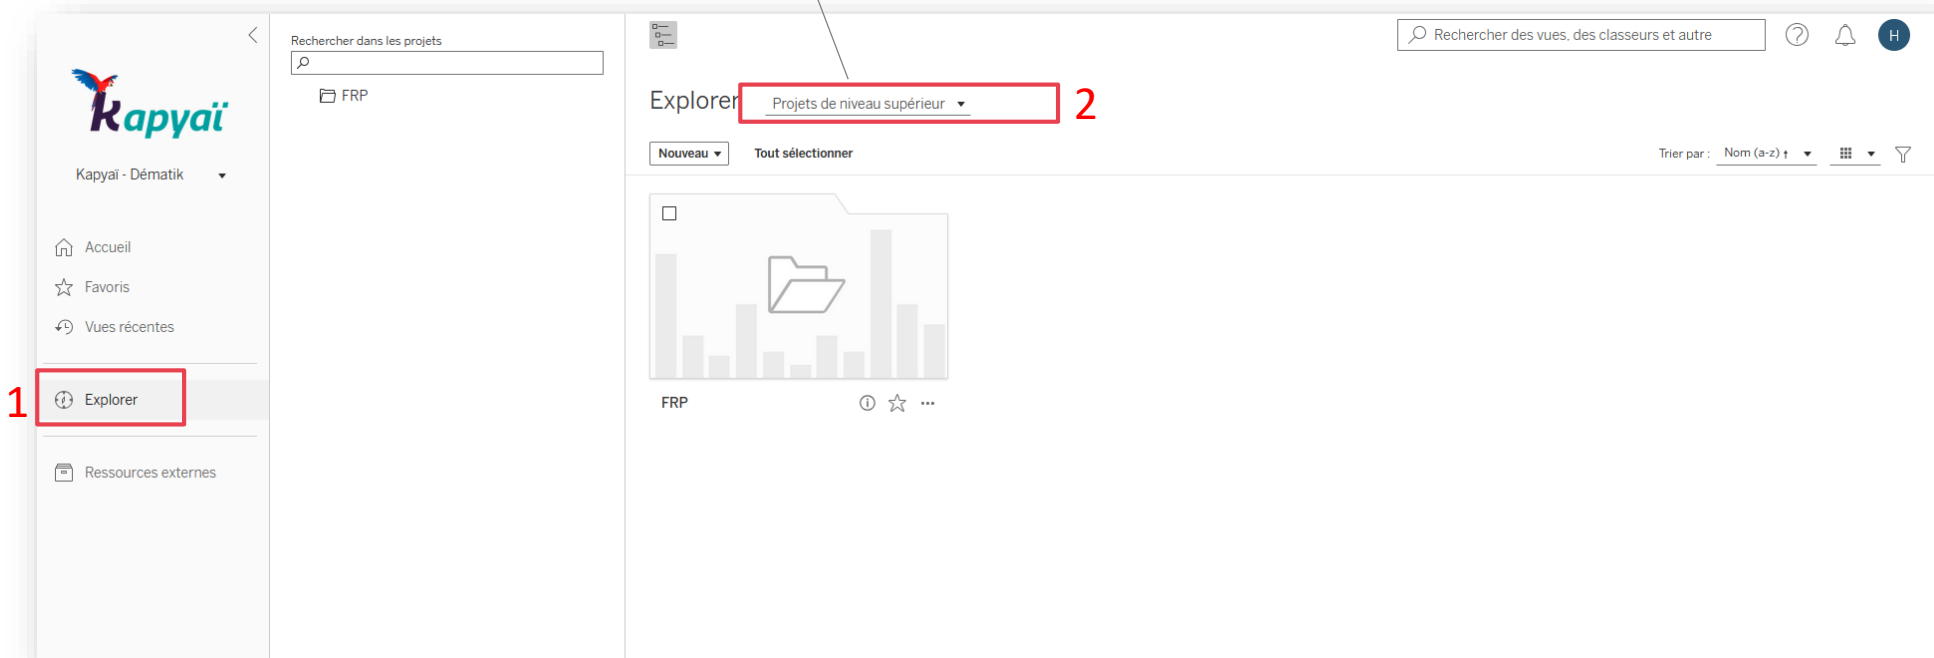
Kapyaï

Kapyaï - Dématik

Accueil
Favoris
Vues récentes

1

Explorer

Ressources externes

Rechercher dans les projets

FRP

Rechercher des vues, des classeurs et autre

H

Explorer

Projets de niveau supérieur

2

Nouveau
Tout sélectionner

Trier par : Nom (a-z) ↑

FRP